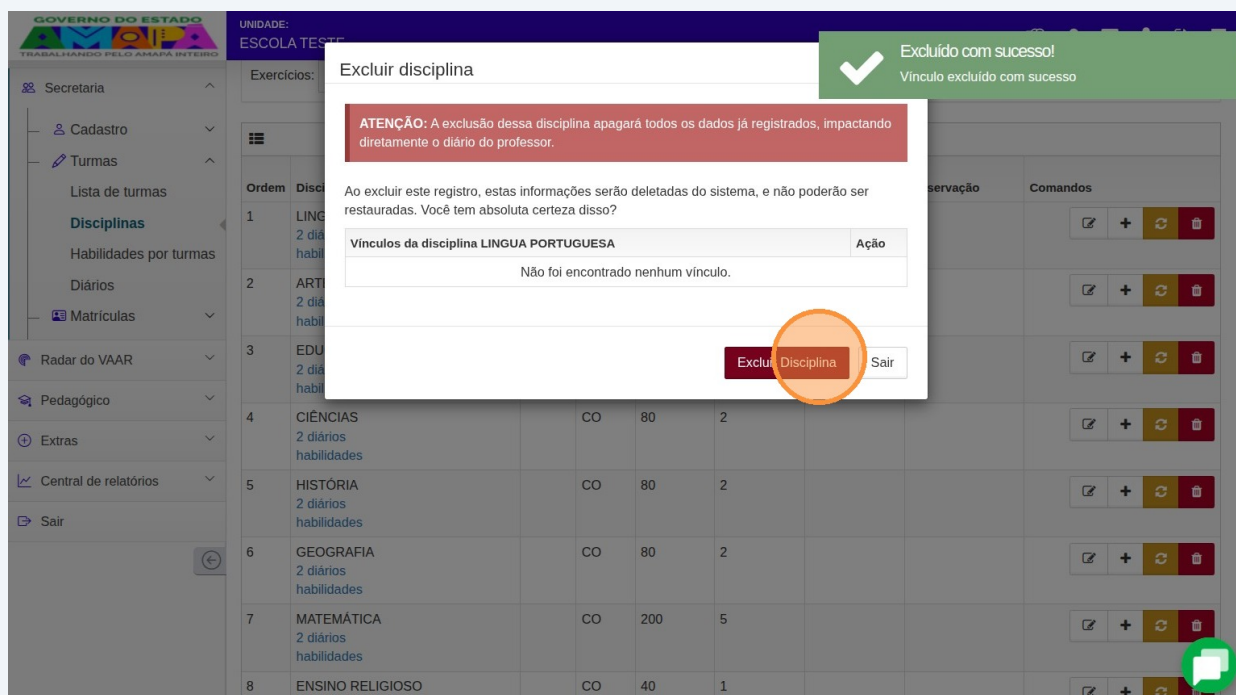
GOVERNO DO ESTADO
AMAPÁ
TRABALHANDO PELO AMAPÁ INTEIRO

UNIDADE:
ESCOLA TESTE

Secretaria
Cadastro
Turmas
Lista de turmas
Disciplinas
Habilidades por turmas
Diários
Matrículas
Radar do VAAR
Pedagógico
Extras
Central de relatórios
Sair

Exercícios:

Excluído com sucesso!
Vínculo excluído com sucesso

Excluir disciplina

ATENÇÃO: A exclusão dessa disciplina apagará todos os dados já registrados, impactando diretamente o diário do professor.

Ao excluir este registro, estas informações serão deletadas do sistema, e não poderão ser restauradas. Você tem absoluta certeza disso?

| Vínculos da disciplina LINGUA PORTUGUESA | Ação |
|---|---|
| Não foi encontrado nenhum vínculo. | |

Excluir Disciplina
Sair

| Ordem | Disci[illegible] | | | | | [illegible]servação | Comandos |
|---|---|---|---|---|---|---|---|
| 1 | LING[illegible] 2 diá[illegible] habil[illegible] | | | | | | |
| 2 | ARTI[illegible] 2 diá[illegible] habil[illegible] | | | | | | |
| 3 | EDU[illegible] 2 diá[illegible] habil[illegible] | | | | | | |
| 4 | CIÊNCIAS 2 diários habilidades | | CO | 80 | 2 | | |
| 5 | HISTÓRIA 2 diários habilidades | | CO | 80 | 2 | | |
| 6 | GEOGRAFIA 2 diários habilidades | | CO | 80 | 2 | | |
| 7 | MATEMÁTICA 2 diários habilidades | | CO | 200 | 5 | | |
| 8 | ENSINO RELIGIOSO | | CO | 40 | 1 | | |